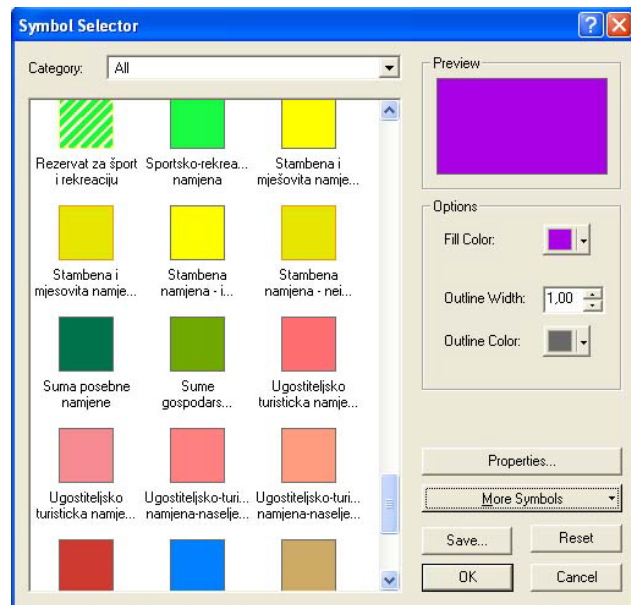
Symbol Selector

Category: All

Rezervat za šport i rekreaciju
Sportsko-rekrea... namjena
Stambena i mješovita namje...

Stambena i mjesovita namje...
Stambena namjena - i...
Stambena namjena - nei...

Suma posebne namjene
Sume gospodars...
Ugostiteljsko turisticka namje...

Ugostiteljsko turisticka namje...
Ugostiteljsko-turi... namjena-naselje...
Ugostiteljsko-turi... namjena-naselje...

Preview

Options

Fill Color:

Outline Width: 1,00

Outline Color:

Properties...

More Symbols

Save...

Reset

OK

Cancel